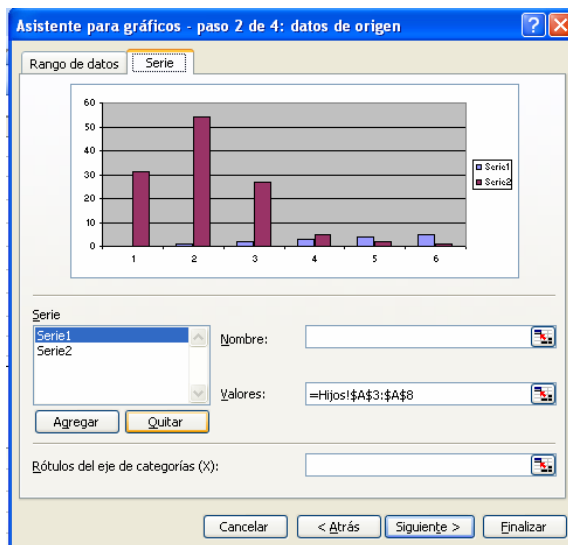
Asistente para gráficos - paso 2 de 4: datos de origen

Rango de datos | Serie

60
50
40
30
20
10
0
1 2 3 4 5 6

Serie1
Serie2

Serie
Serie1
Serie2

Nombre:

Valores: =Hijos!$A$3:$A$8

Agregar | Quitar

Rótulos del eje de categorías (X):

Cancelar | < Atrás | Siguiente > | Finalizar